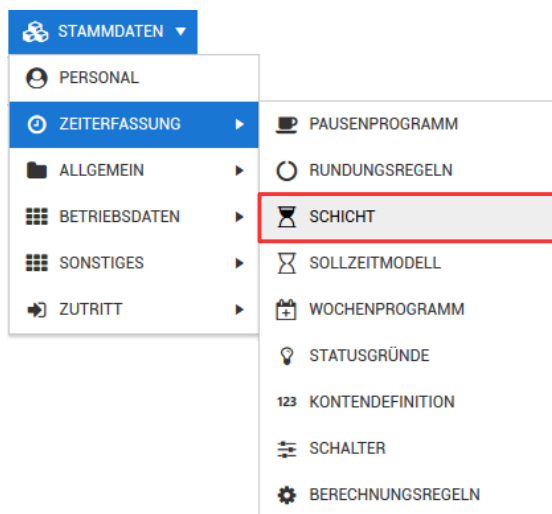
STAMMDATEN ▼

PERSONAL
ZEITERFASSUNG ▶
ALLGEMEIN ▶
BETRIEBSDATEN ▶
SONSTIGES ▶
ZUTRITT ▶

PAUSENPROGRAMM
RUNDUNGSREGELN
SCHICHT
SOLLZEITMODELL
WOCHENPROGRAMM
STATUSGRÜNDE
123 KONTENDEFINITION
SCHALTER
BERECHNUNGSREGELN